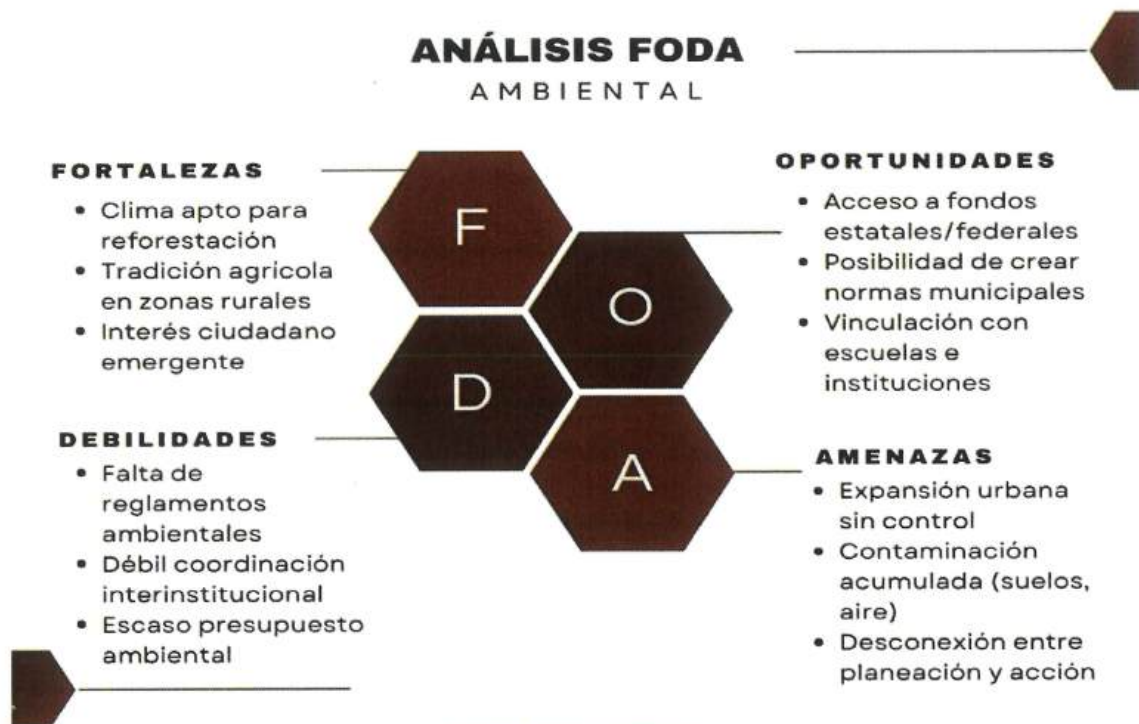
ANÁLISIS FODA
AMBIENTAL

FORTALEZAS
• Clima apto para reforestación
• Tradición agricola en zonas rurales
• Interés ciudadano emergente

F

O

D

A

OPORTUNIDADES
• Acceso a fondos estatales/federales
• Posibilidad de crear normas municipales
• Vinculación con escuelas e instituciones

DEBILIDADES
• Falta de reglamentos ambientales
• Débil coordinación interinstitucional
• Escaso presupuesto ambiental

AMENAZAS
• Expansión urbana sin control
• Contaminación acumulada (suelos, aire)
• Desconexión entre planeación y acción